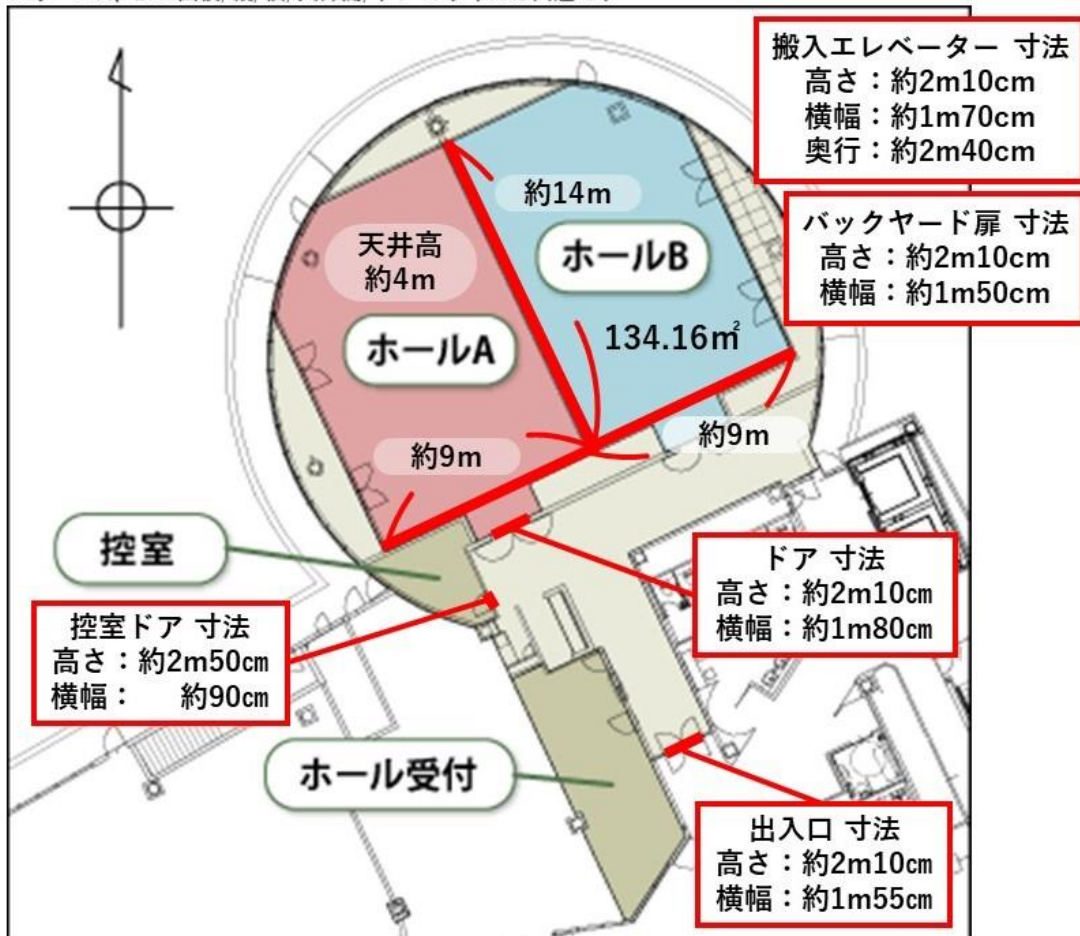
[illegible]

搬入エレベーター 寸法
高さ：約2m10cm
横幅：約1m70cm
奥行：約2m40cm

約14m

天井高
約4m

ホールB

バックヤード扉 寸法
高さ：約2m10cm
横幅：約1m50cm

ホールA

134.16㎡

約9m

約9m

控室

ドア 寸法
高さ：約2m10㎝
横幅：約1m80㎝

控室ドア 寸法
高さ：約2m50㎝
横幅：　約90㎝

ホール受付

出入口 寸法
高さ：約2m10㎝
横幅：約1m55㎝